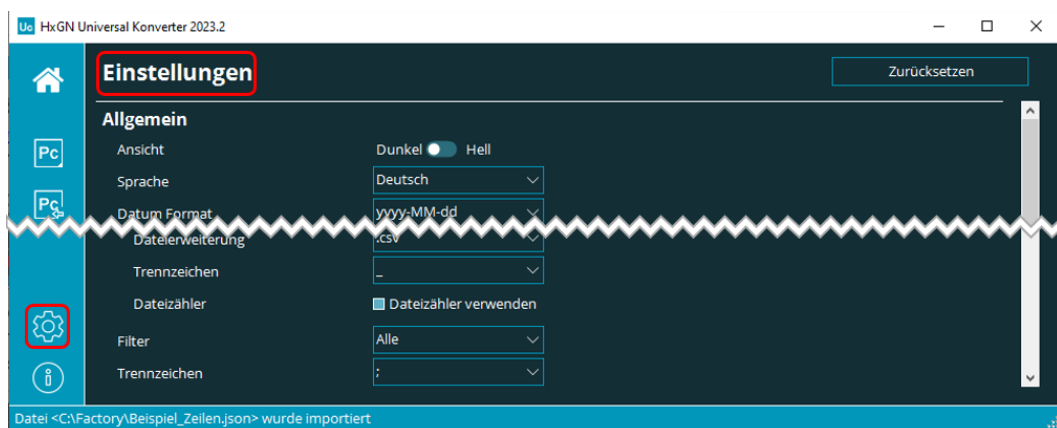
Uc HxGN Universal Konverter 2023.2

Pc

Pc

Einstellungen

Zurücksetzen

Allgemein

Ansicht
Dunkel Hell

Sprache
Deutsch

Datum Format
yyyy-MM-dd

Dateierweiterung
.csv

Trennzeichen
_

Dateizähler
Dateizähler verwenden

Filter
Alle

Trennzeichen
;

Datei <C:\Factory\Beispiel_Zeilen.json> wurde importiert